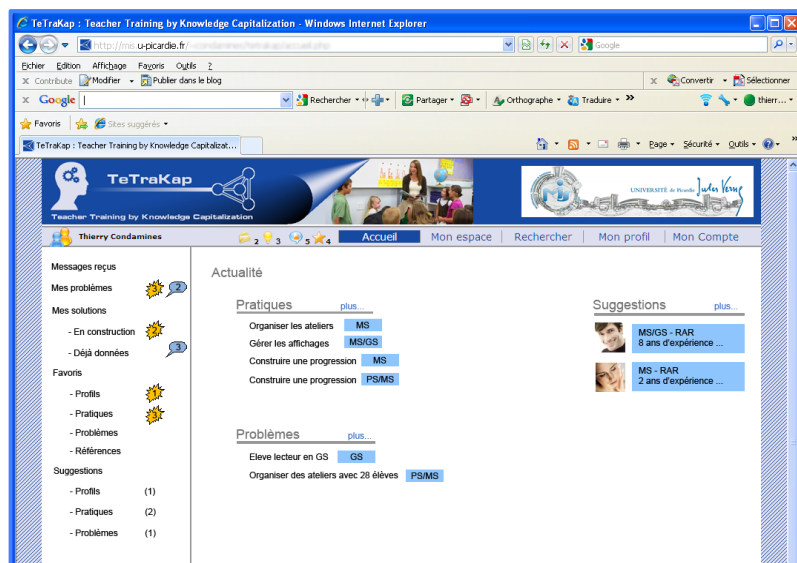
TeTraKap : Teacher Training by Knowledge Capitalization - Windows Internet Explorer

http://mis.u-picardie.fr/ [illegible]

Google

Fichier Edition Affichage Favoris Outils ?

Contribute Modifier Publier dans le blog

Convertir Sélectionner

Google Rechercher Partager Orthographe Traduire thierr...

Favoris Sites suggérés

TeTraKap : Teacher Training by Knowledge Capitalizat...

Page Sécurité Outils

TeTraKap
Teacher Training by Knowledge Capitalization

UNIVERSITÉ de Picardie Jules Verne

Thierry Condamines 2 3 5

Accueil Mon espace Rechercher Mon profil Mon Compte

Messages reçus
Mes problèmes 3 2
Mes solutions
- En construction 2
- Déjà données 3
Favoris
- Profils 1
- Pratiques 3
- Problèmes
- Références
Suggestions
- Profils (1)
- Pratiques (2)
- Problèmes (1)

Actualité

Pratiques plus...
Organiser les ateliers MS
Gérer les affichages MS/GS
Construire une progression MS
Construire une progression PS/MS

Problèmes plus...
Eleve lecteur en GS GS
Organiser des ateliers avec 28 élèves PS/MS

Suggestions plus...
MS/GS - RAR
8 ans d'expérience ...
MS - RAR
2 ans d'expérience ...